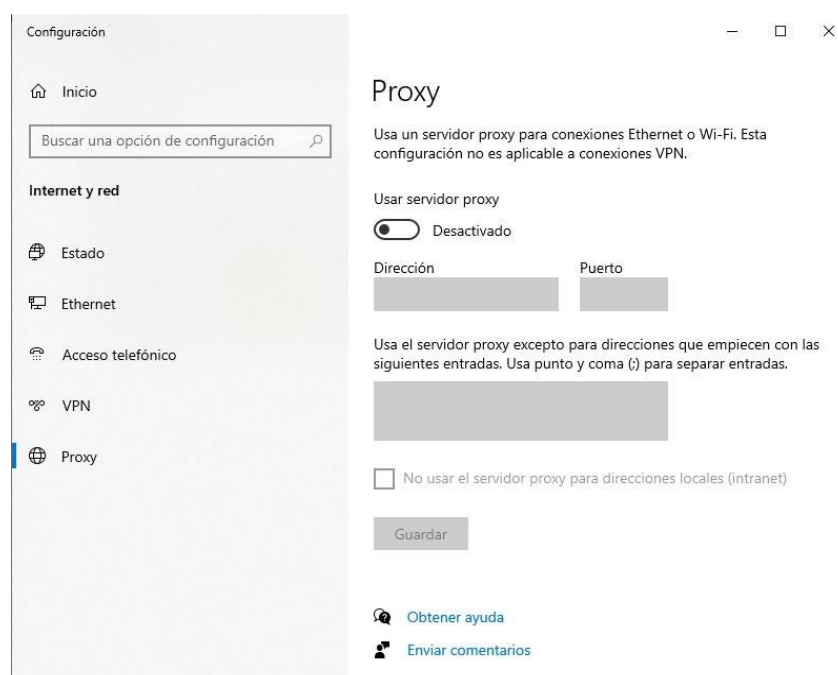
Configuración

Inicio

Buscar una opción de configuración

Internet y red

Estado

Ethernet

Acceso telefónico

VPN

Proxy

Proxy

Usa un servidor proxy para conexiones Ethernet o Wi-Fi. Esta configuración no es aplicable a conexiones VPN.

Usar servidor proxy

Desactivado

Dirección

Puerto

Usa el servidor proxy excepto para direcciones que empiecen con las siguientes entradas. Usa punto y coma (;) para separar entradas.

No usar el servidor proxy para direcciones locales (intranet)

Guardar

Obtener ayuda

Enviar comentarios